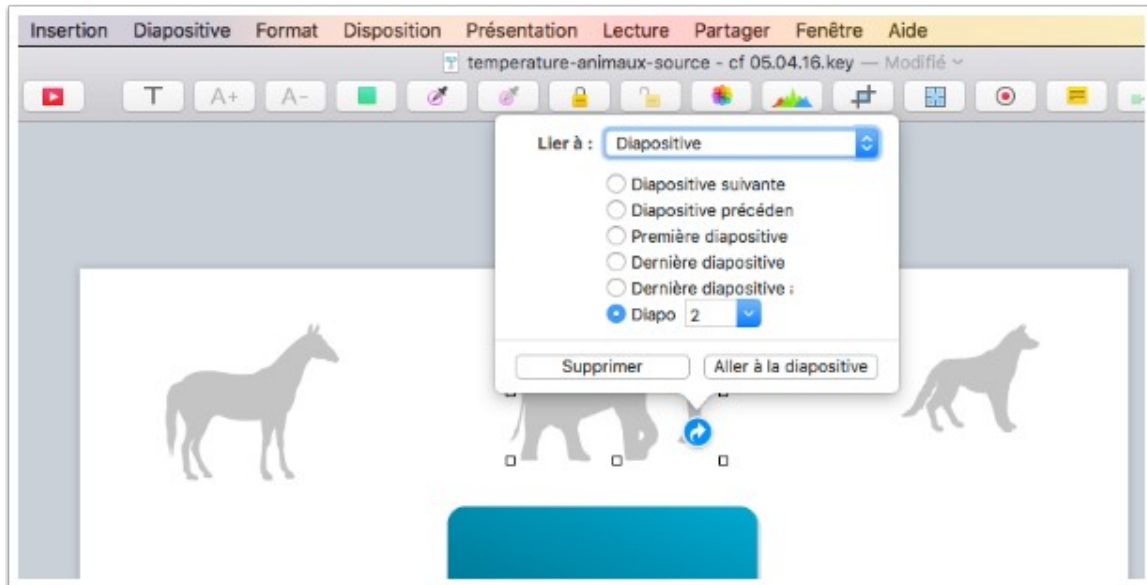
Insertion Diapositive Format Disposition Présentation Lecture Partager Fenêtre Aide

temperature-animaux-source - cf 05.04.16.key — Modifié

T A+ A-

Lier à : Diapositive

Diapositive suivante
Diapositive précéden
Première diapositive
Dernière diapositive
Dernière diapositive :
Diapo 2

Supprimer
Aller à la diapositive